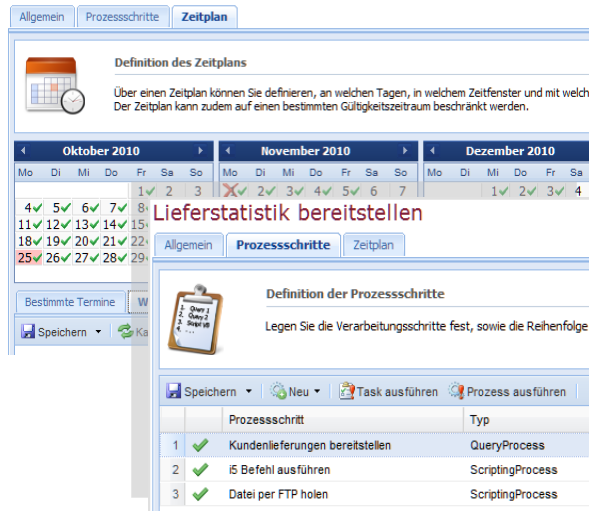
Allgemein | Prozessschritte | Zeitplan

Definition des Zeitplans

Über einen Zeitplan können Sie definieren, an welchen Tagen, in welchem Zeitfenster und mit welch
Der Zeitplan kann zudem auf einen bestimmten Gültigkeitszeitraum beschränkt werden.

| Oktober 2010 | | | | | | |
|---|---|---|---|---|---|---|
| Mo | Di | Mi | Do | Fr | Sa | So |
| | | | | 1 | 2 | 3 |
| 4 | 5 | 6 | 7 | 8 | | |
| 11 | 12 | 13 | 14 | 15 | | |
| 18 | 19 | 20 | 21 | 22 | | |
| 25 | 26 | 27 | 28 | 29 | | |

| November 2010 | | | | | | |
|---|---|---|---|---|---|---|
| Mo | Di | Mi | Do | Fr | Sa | So |
| 1 | 2 | 3 | 4 | 5 | 6 | 7 |

| Dezember 2010 | | | | | |
|---|---|---|---|---|---|
| Mo | Di | Mi | Do | Fr | Sa |
| | | 1 | 2 | 3 | 4 |

Bestimmte Termine | W

Speichern | Ka

Lieferstatistik bereitstellen

Allgemein | Prozessschritte | Zeitplan

Query 1
Query 2
Script VB

Definition der Prozessschritte

Legen Sie die Verarbeitungsschritte fest, sowie die Reihenfolge

Speichern | Neu | Task ausführen | Prozess ausführen

| | | Prozessschritt | Typ |
|---|---|---|---|
| 1 | ✓ | Kundenlieferungen bereitstellen | QueryProcess |
| 2 | ✓ | i5 Befehl ausführen | ScriptingProcess |
| 3 | ✓ | Datei per FTP holen | ScriptingProcess |